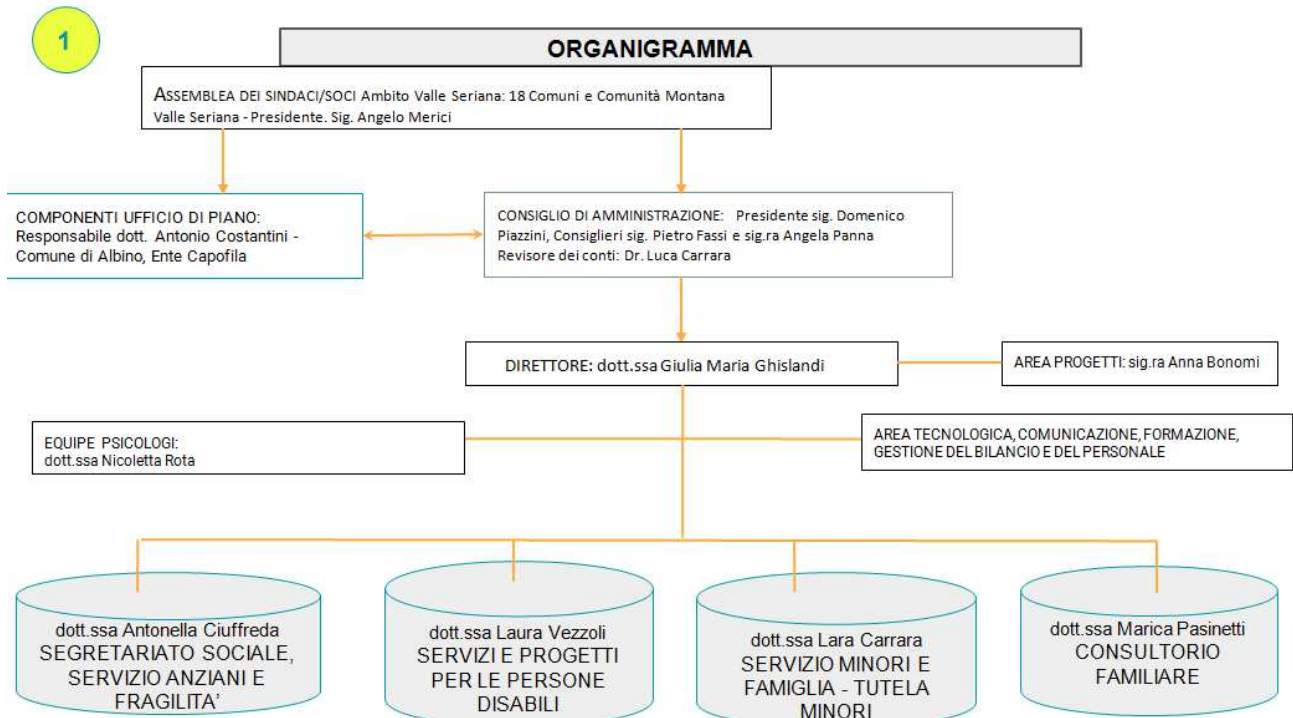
1

ORGANIGRAMMA

ASSEMBLEA DEI SINDACI/SOCI Ambito Valle Seriana: 18 Comuni e Comunità Montana Valle Seriana - Presidente. Sig. Angelo Merici

COMPONENTI UFFICIO DI PIANO: Responsabile dott. Antonio Costantini - Comune di Albino, Ente Capofila

CONSIGLIO DI AMMINISTRAZIONE: Presidente sig. Domenico Piazzini, Consiglieri sig. Pietro Fassi e sig.ra Angela Panna Revisore dei conti: Dr. Luca Carrara

DIRETTORE: dott.ssa Giulia Maria Ghislandi

AREA PROGETTI: sig.ra Anna Bonomi

EQUIPE PSICOLOGI: dott.ssa Nicoletta Rota

AREA TECNOLOGICA, COMUNICAZIONE, FORMAZIONE, GESTIONE DEL BILANCIO E DEL PERSONALE

dott.ssa Antonella Ciuffreda SEGRETARIATO SOCIALE, SERVIZIO ANZIANI E FRAGILITA'

dott.ssa Laura Vezzoli SERVIZI E PROGETTI PER LE PERSONE DISABILI

dott.ssa Lara Carrara SERVIZIO MINORI E FAMIGLIA - TUTELA MINORI

dott.ssa Marica Pasinetti CONSULTORIO FAMILIARE